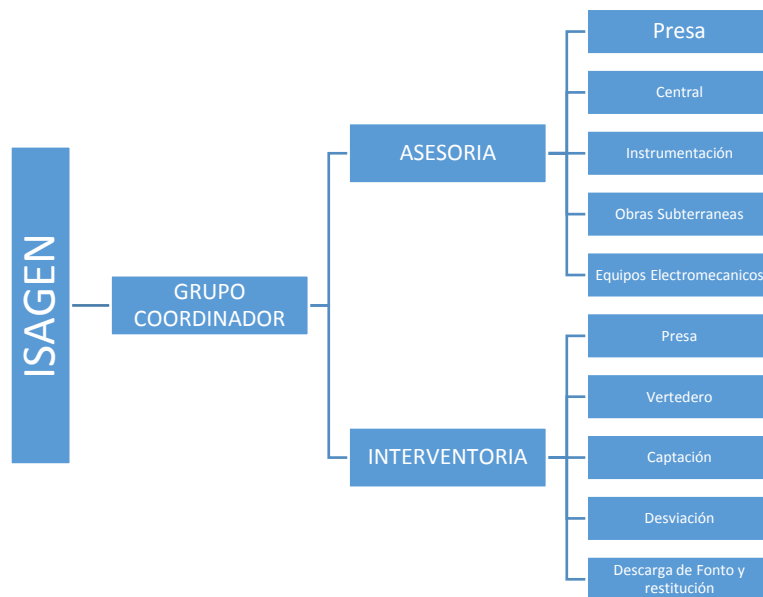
ISAGEN

GRUPO COORDINADOR

ASESORIA

Presa

Central

Instrumentación

Obras Subterraneas

Equipos Electromecanicos

INTERVENTORIA

Presa

Vertedero

Captación

Desviación

Descarga de Fonto y restitución